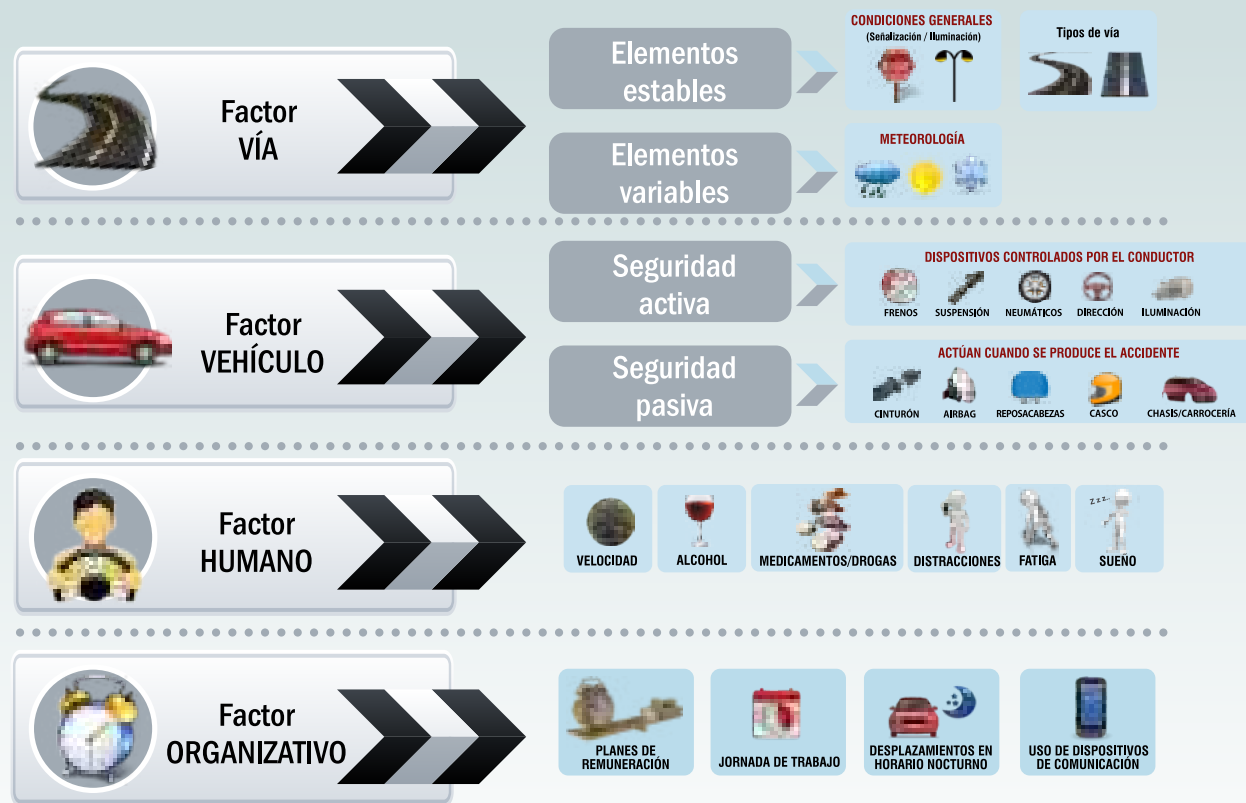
Factor VÍA

Elementos estables

CONDICIONES GENERALES
(Señalización / Iluminación)

Tipos de vía

Elementos variables

METEOROLOGÍA

Factor VEHÍCULO

Seguridad activa

DISPOSITIVOS CONTROLADOS POR EL CONDUCTOR

FRENOS SUSPENSIÓN NEUMÁTICOS DIRECCIÓN ILUMINACIÓN

Seguridad pasiva

ACTÚAN CUANDO SE PRODUCE EL ACCIDENTE

CINTURÓN AIRBAG REPOSACABEZAS CASCO CHASIS/CARROCERÍA

Factor HUMANO

VELOCIDAD ALCOHOL MEDICAMENTOS/DROGAS DISTRACCIONES FATIGA Z z z SUEÑO

Factor ORGANIZATIVO

PLANES DE REMUNERACIÓN

JORNADA DE TRABAJO

DESPLAZAMIENTOS EN HORARIO NOCTURNO

USO DE DISPOSITIVOS DE COMUNICACIÓN